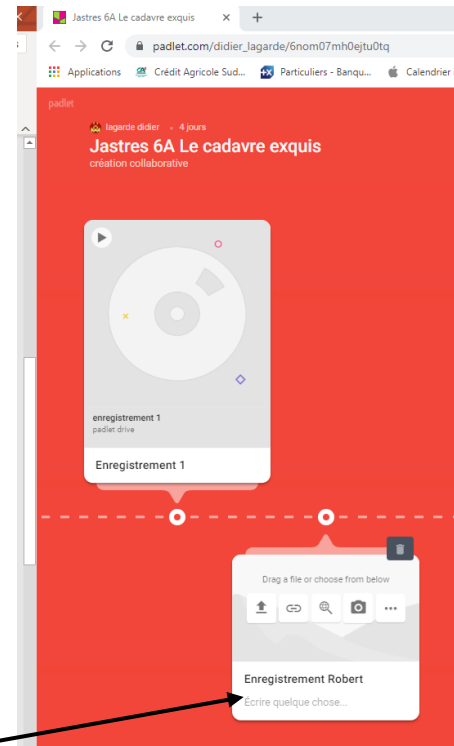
Jastres 6A Le cadavre exquis

padlet.com/didier_lagarde/6nom07mh0ejtu0tq

Applications Crédit Agricole Sud... Particuliers - Banqu... Calendrier

padlet

lagarde didier • 4 jours

Jastres 6A Le cadavre exquis

création collaborative

enregistrement 1
padlet drive

Enregistrement 1

Drag a file or choose from below

Enregistrement Robert

Ecrire quelque chose...